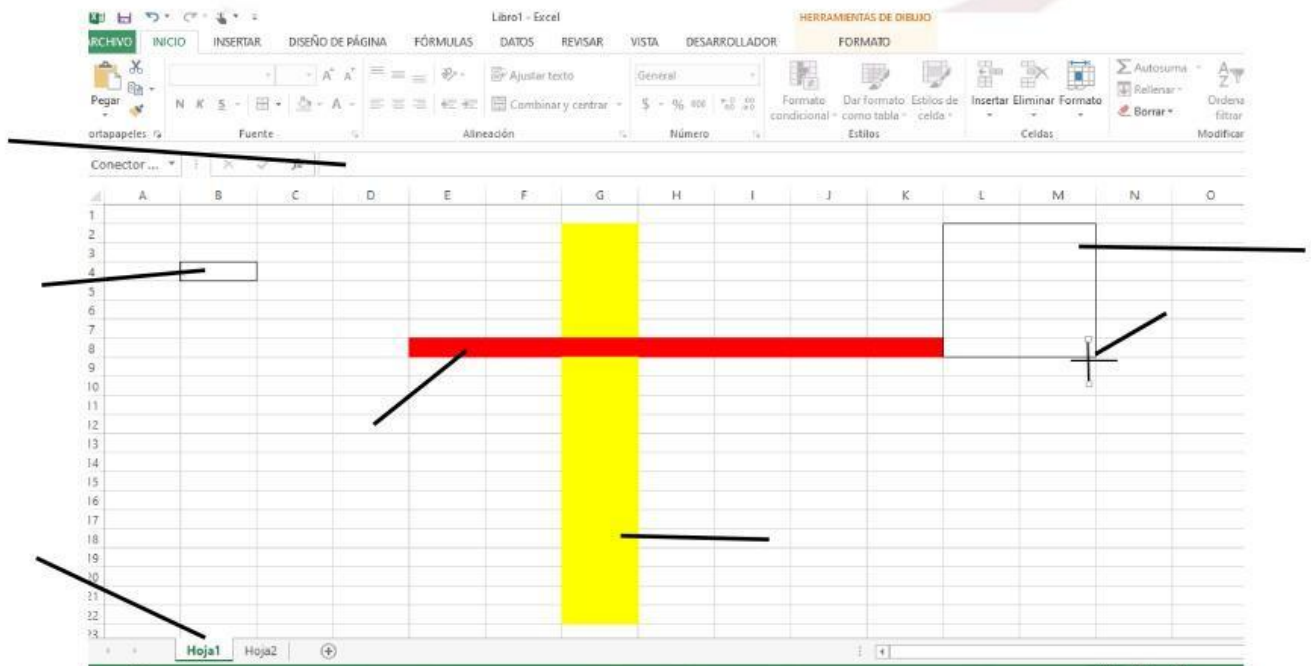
Libro1 - Excel
HERRAMIENTAS DE DIBUJO
ARCHIVO INICIO INSERTAR DISEÑO DE PÁGINA FÓRMULAS DATOS REVISAR VISTA DESARROLLADOR FORMATO

Pegar
Portapapeles
N K S
Fuente
Ajustar texto
Combinar y centrar
Alineación
General
$ % 000
Número
Formato condicional
Dar formato como tabla
Estilos de celda
Estilos
Insertar Eliminar Formato
Celdas
Autosuma
Rellenar
Borrar
Ordenar y filtrar
Modificar

Conector ...

A B C D E F G H I J K L M N O
1
2
3
4
5
6
7
8
9
10
11
12
13
14
15
16
17
18
19
20
21
22
23

Hoja1 Hoja2